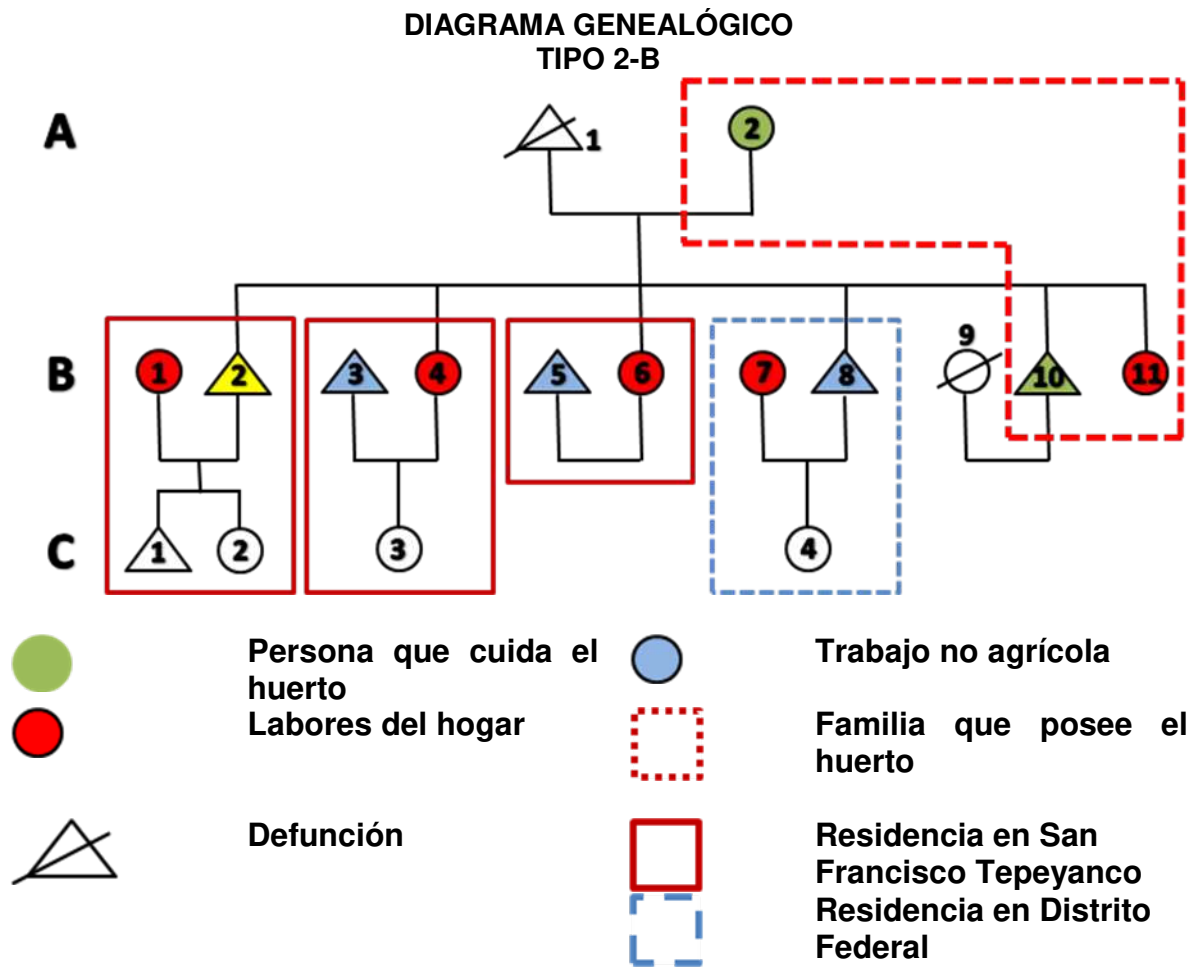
DIAGRAMA GENEALÓGICO
TIPO 2-B

A
1
2

B
1
2
3
4
5
6
7
8
9
10
11

C
1
2
3
4

Persona que cuida el huerto

Trabajo no agrícola

Labores del hogar

Familia que posee el huerto

Defunción

Residencia en San Francisco Tepeyanco

Residencia en Distrito Federal